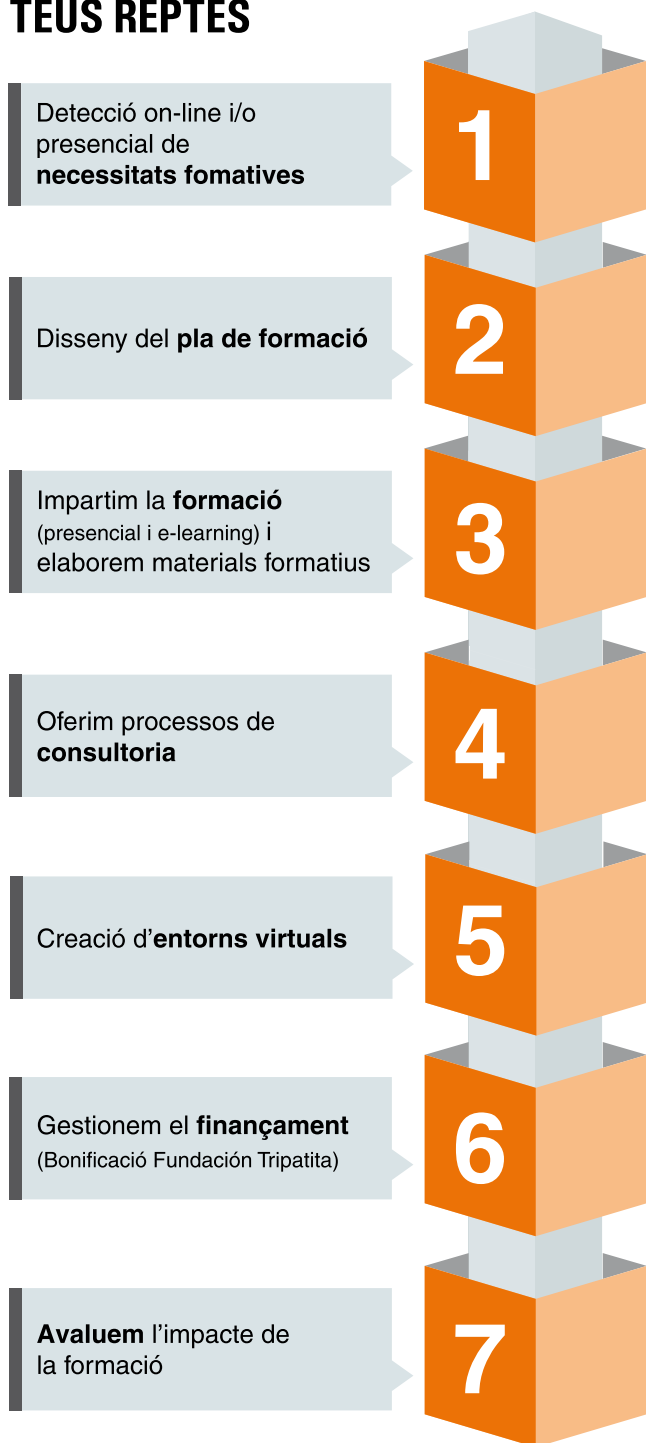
TEUS REPTES

Detecció on-line i/o presencial de **necessitats fomatives**

1

Disseny del **pla de formació**

2

Impartim la **formació** (presencial i e-learning) i elaborem materials formatius

3

Oferim processos de **consultoria**

4

Creació d'**entorns virtuals**

5

Gestionem el **finançament** (Bonificació Fundación Tripatita)

6

**Avaluem** l'impacte de la formació

7